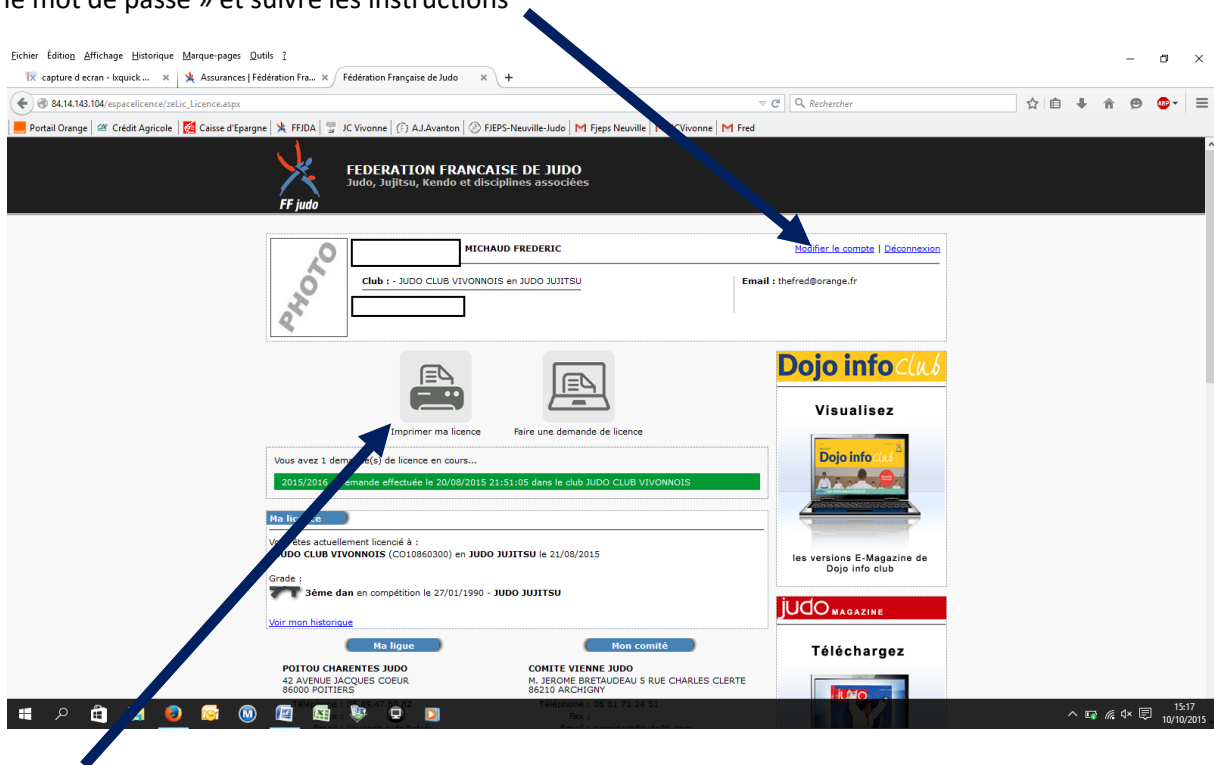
le mot de passe » et suivre les instructions

Fichier Édition Affichage Historique Marque-pages Outils ?

capture d ecran - Ixquick ... × Assurances | Fédération Fra... × Fédération Française de Judo × +

84.14.143.104/espacelicence/zeLic_Licence.aspx

Rechercher

Portail Orange | Crédit Agricole | Caisse d'Epargne | FFJDA | JC Vivonne | A.J.Avanton | FJEPS-Neuville-Judo | Fjeps Neuville | JC Vivonne | Fred

FEDERATION FRANCAISE DE JUDO
Judo, Jujitsu, Kendo et disciplines associées

FF judo

PHOTO

MICHAUD FREDERIC

Modifier le compte | Déconnexion

Club : - JUDO CLUB VIVONNOIS en JUDO JUJITSU

Email : thefred@orange.fr

Imprimer ma licence

Faire une demande de licence

Vous avez 1 dema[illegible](s) de licence en cours...

2015/2016 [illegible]emande effectuée le 20/08/2015 21:51:05 dans le club JUDO CLUB VIVONNOIS

Ma li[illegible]

V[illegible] êtes actuellement licencié à :
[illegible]UDO CLUB VIVONNOIS (CO10860300) en JUDO JUJITSU le 21/08/2015

Grade :
3ème dan en compétition le 27/01/1990 - JUDO JUJITSU

Voir mon historique

Ma ligue

Mon comité

POITOU CHARENTES JUDO
42 AVENUE JACQUES COEUR
86000 POITIERS

COMITE VIENNE JUDO
M. JEROME BRETAUDEAU 5 RUE CHARLES CLERTE
86210 ARCHIGNY
Téléphone : 06 61 71 24 51
Fax :

Dojo info club

Visualisez

Dojo info club

les versions E-Magazine de Dojo info club

JUDO MAGAZINE

Téléchargez

15:17
10/10/2015